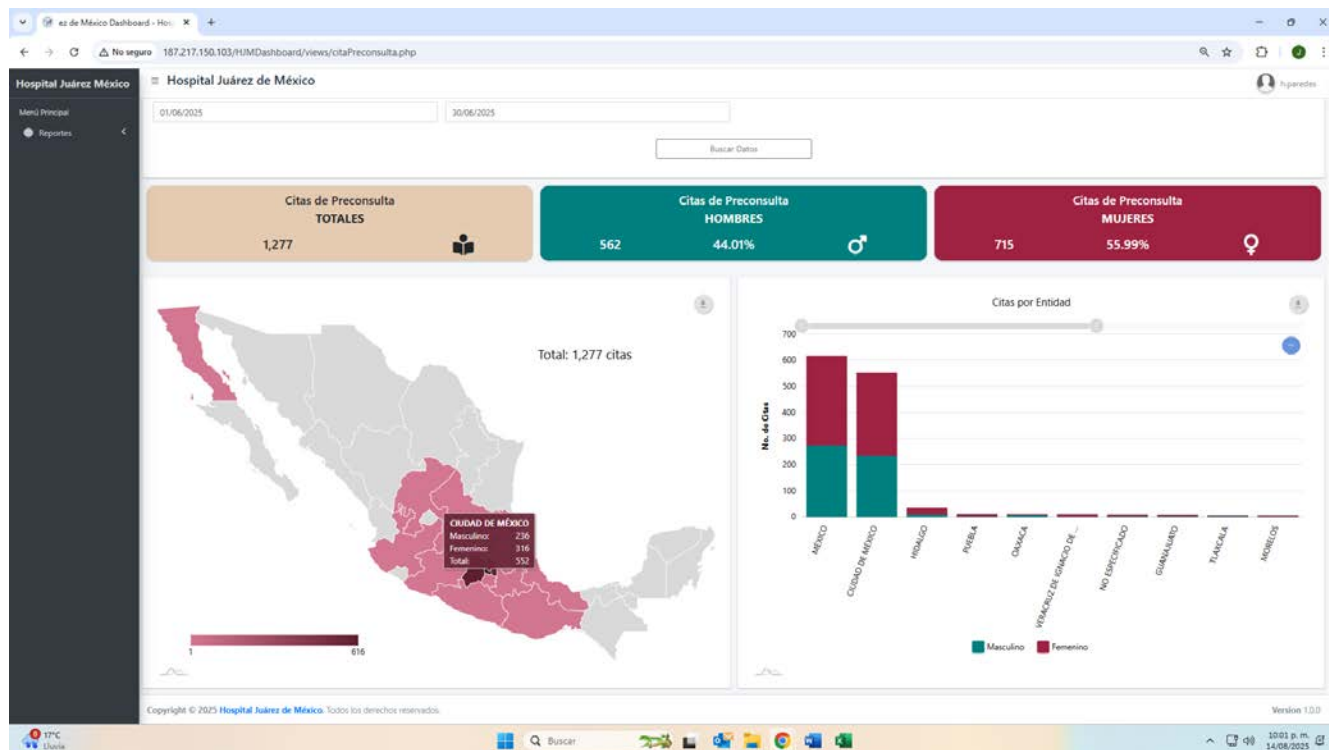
ez de México Dashboard - Hos ×

No seguro 187.217.150.103/HJMDashboard/views/citaPreconsulta.php

Hospital Juárez México

Menú Principal

Reportes

≡ Hospital Juárez de México

hparedes

01/06/2025

30/06/2025

Buscar Datos

Citas de Preconsulta
TOTALES
1,277

Citas de Preconsulta
HOMBRES
562 44.01%

Citas de Preconsulta
MUJERES
715 55.99%

Total: 1,277 citas

CIUDAD DE MÉXICO
Masculino: 236
Femenino: 316
Total: 552

1
616

Citas por Entidad

| No. de Citas |
|---|
| 700 |
| 600 |
| 500 |
| 400 |
| 300 |
| 200 |
| 100 |
| 0 |

MEXICO
CIUDAD DE MEXICO
HIDALGO
PUEBLA
OAXACA
VERACRUZ DE IGNACIO DE ...
NO ESPECIFICADO
GUANAJUATO
TLAXCALA
MORELOS

Masculino Femenino

Copyright © 2025 Hospital Juárez de México. Todos los derechos reservados.

Version 1.0.0

17°C
Lluvia

Buscar

10:01 p. m.
14/08/2025